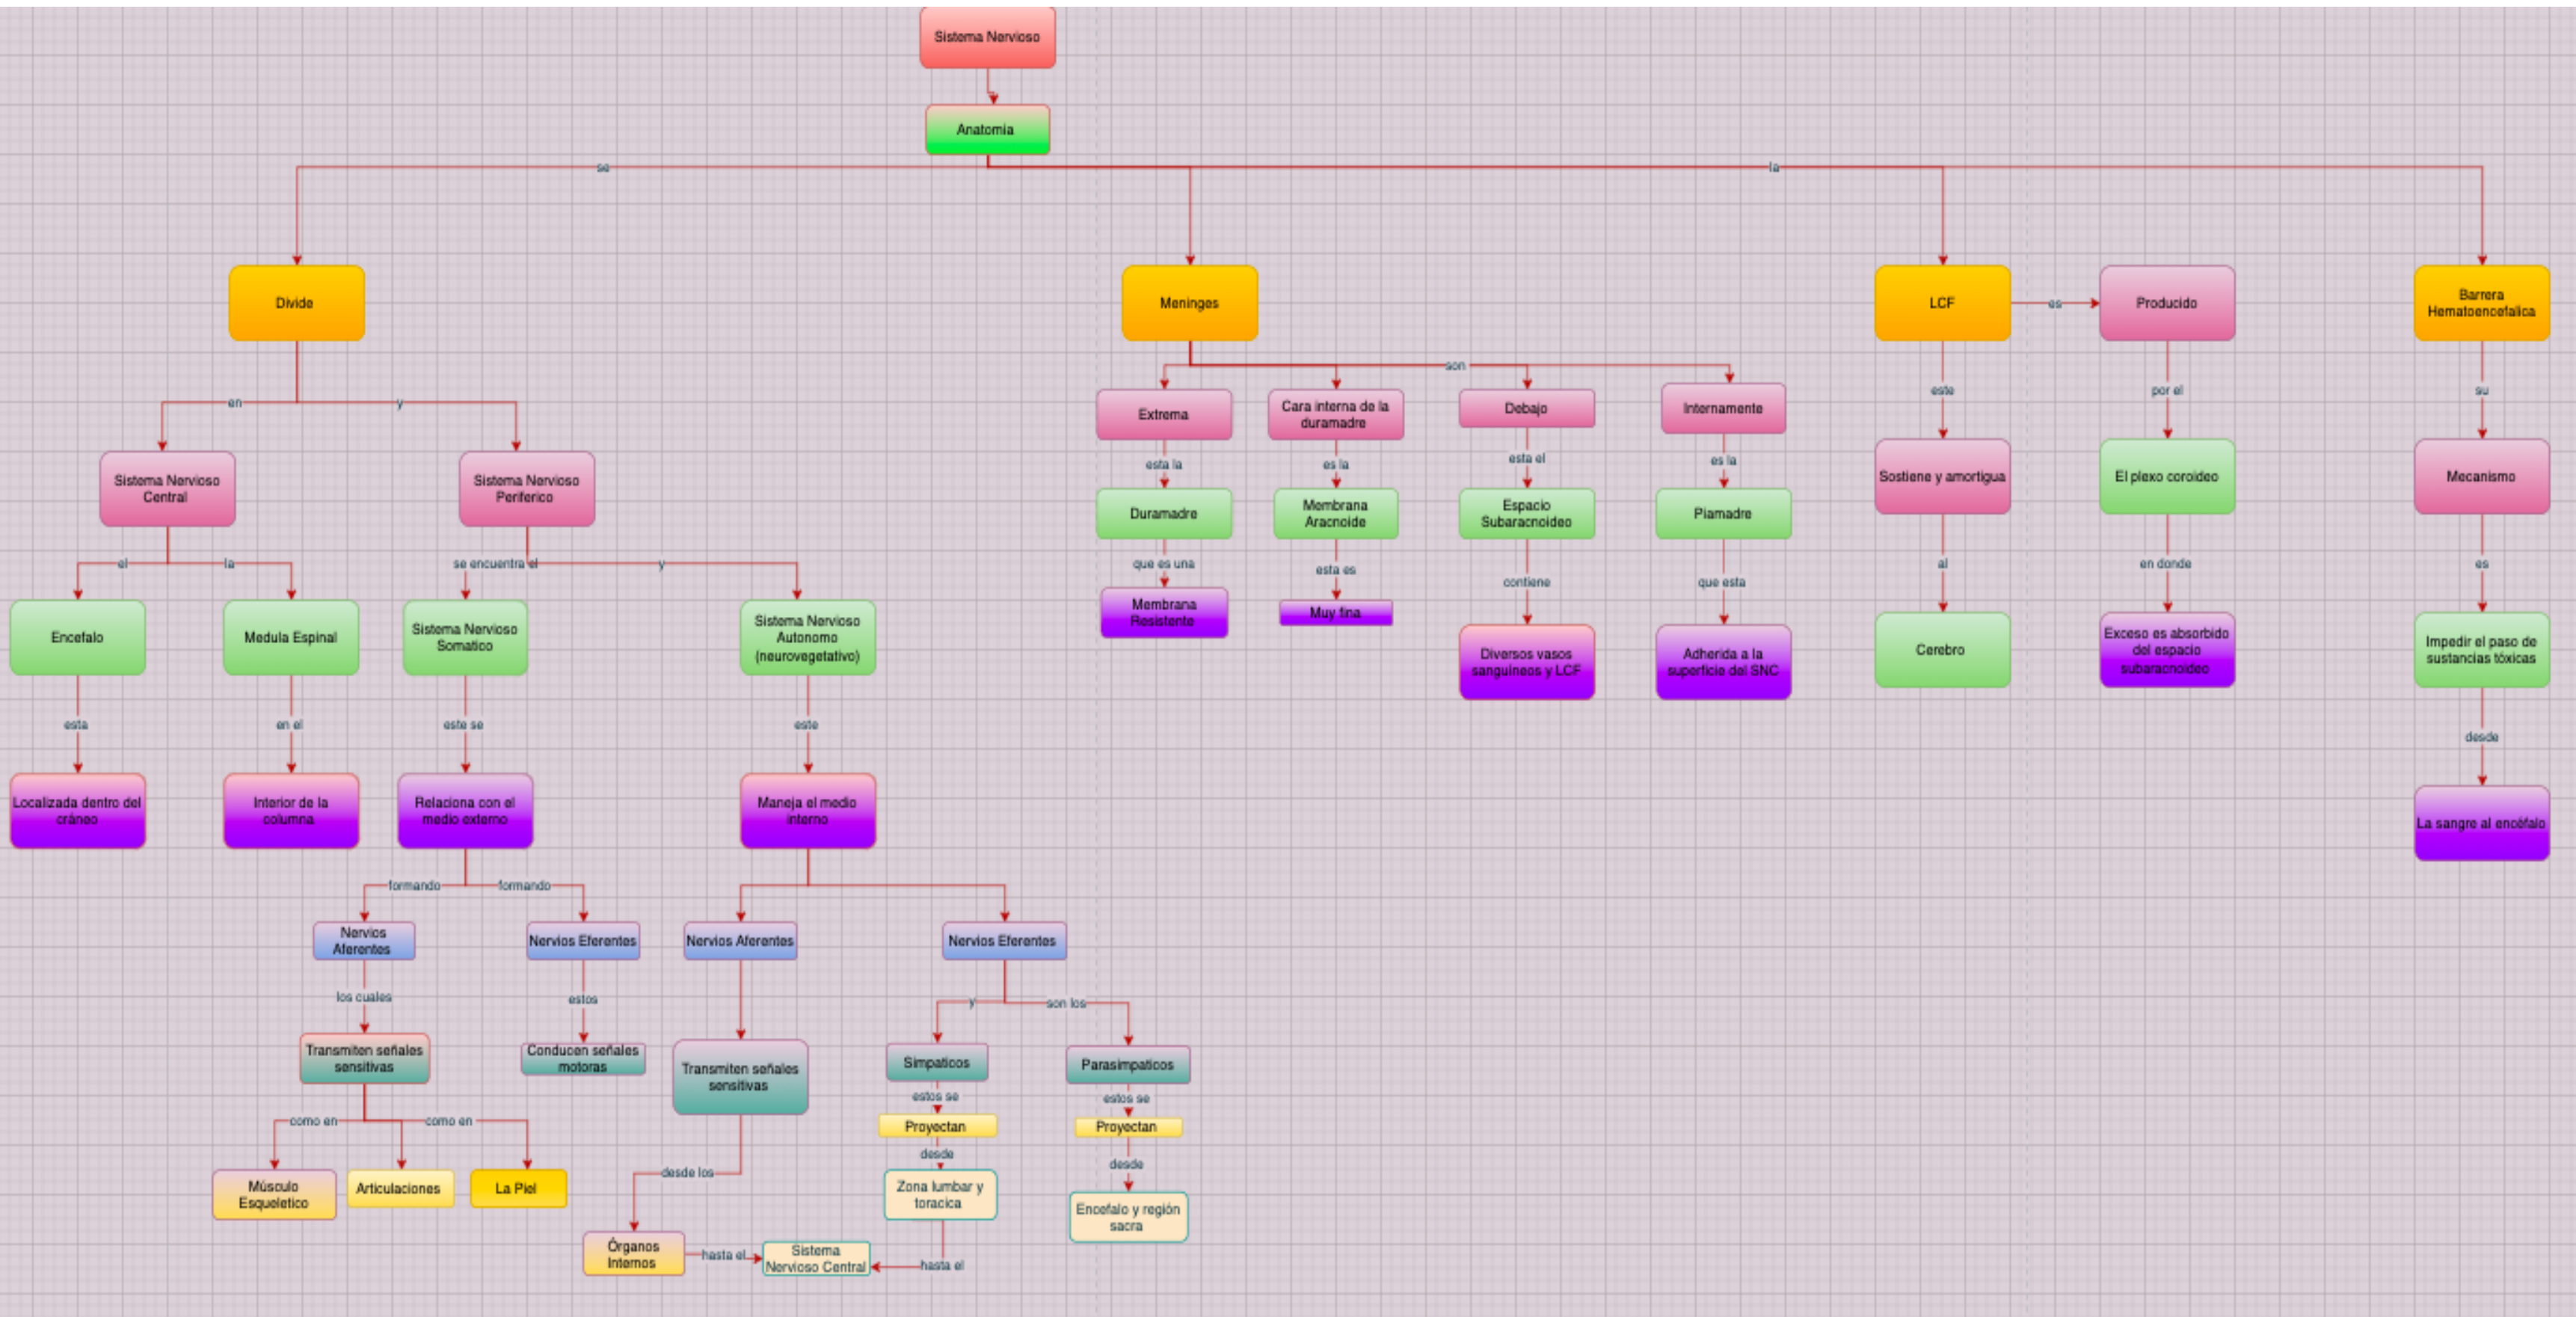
Sistema Nervioso

Anatomia

se

la

Divide

Meninges

LCF

es

Producido

Barrera Hematoencefalica

en

y

Sistema Nervioso Central

Sistema Nervioso Periferico

el

la

se encuentra el

y

Encefalo

Medula Espinal

Sistema Nervioso Somatico

Sistema Nervioso Autonomo (neurovegetativo)

esta

en el

este se

este

Localizada dentro del cráneo

Interior de la columna

Relaciona con el medio externo

Maneja el medio interno

formando

formando

Nervios Aferentes

Nervios Eferentes

Nervios Aferentes

Nervios Eferentes

los cuales

estos

y

son los

Transmiten señales sensitivas

Conducen señales motoras

Transmiten señales sensitivas

Simpaticos

Parasimpaticos

como en

como en

estos se

estos se

Proyectan

Proyectan

desde

desde

Músculo Esqueletico

Articulaciones

La Piel

desde los

Zona lumbar y toracica

Encefalo y región sacra

Órganos Internos

hasta el

Sistema Nervioso Central

hasta el

son

Extrema

Cara interna de la duramadre

Debajo

Internamente

esta la

es la

esta el

es la

Duramadre

Membrana Aracnoide

Espacio Subaracnoideo

Piamadre

que es una

esta es

contiene

que esta

Membrana Resistente

Muy fina

Diversos vasos sanguineos y LCF

Adherida a la superficie del SNC

este

por el

su

Sostiene y amortigua

El plexo coroideo

Mecanismo

al

en donde

es

Cerebro

Exceso es absorbido del espacio subaracnoideo

Impedir el paso de sustancias tóxicas

desde

La sangre al encéfalo